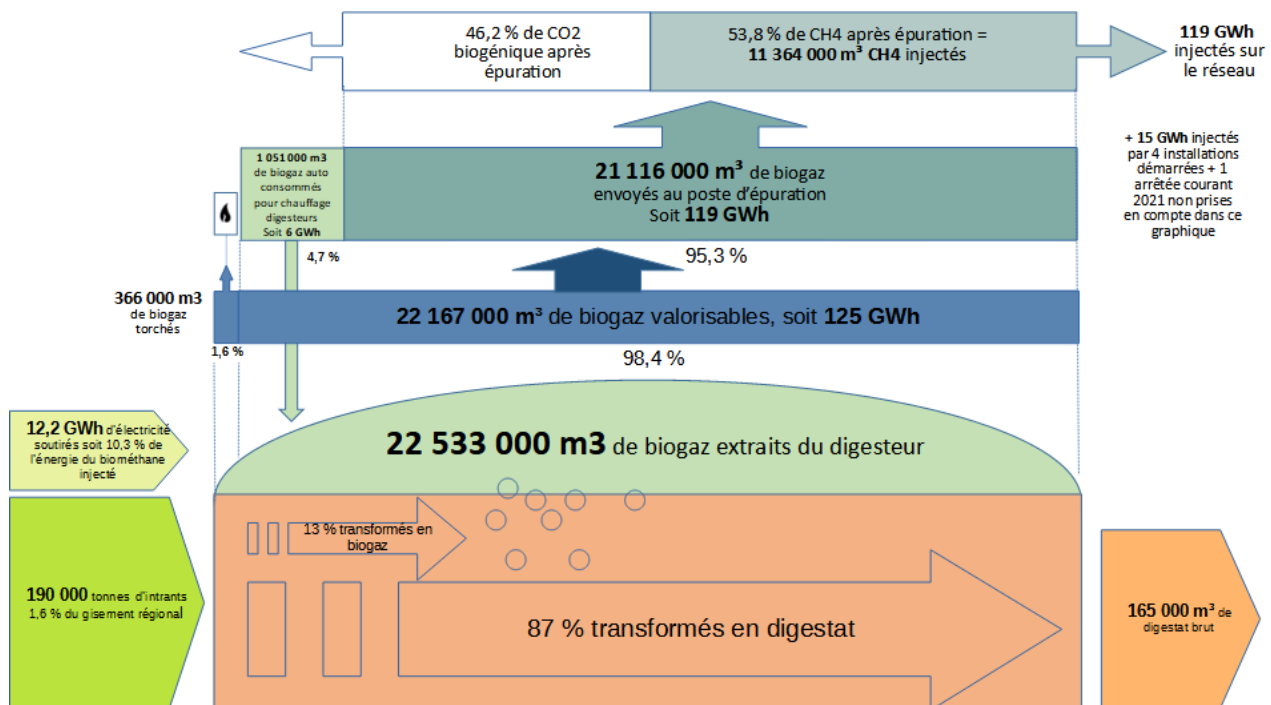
46,2 % de CO2 biogénique après épuration

53,8 % de CH4 après épuration = **11 364 000 m³ CH4** injectés

**119 GWh** injectés sur le réseau

+ **15 GWh** injectés par 4 installations démarrées + 1 arrêtée courant 2021 non prises en compte dans ce graphique

**1 051 000 m3** de biogaz auto consommés pour chauffage digesteurs Soit **6 GWh**

**21 116 000 m³** de biogaz envoyés au poste d'épuration Soit **119 GWh**

4,7 %

95,3 %

**366 000 m3** de biogaz torchés

1,6 %

**22 167 000 m³** de biogaz valorisables, soit **125 GWh**

98,4 %

**12,2 GWh** d'électricité soutirés soit 10,3 % de l'énergie du biométhane injecté

**22 533 000 m3** de biogaz extraits du digesteur

13 % transformés en biogaz

**190 000** tonnes d'intrants 1,6 % du gisement régional

87 % transformés en digestat

**165 000 m³** de digestat brut